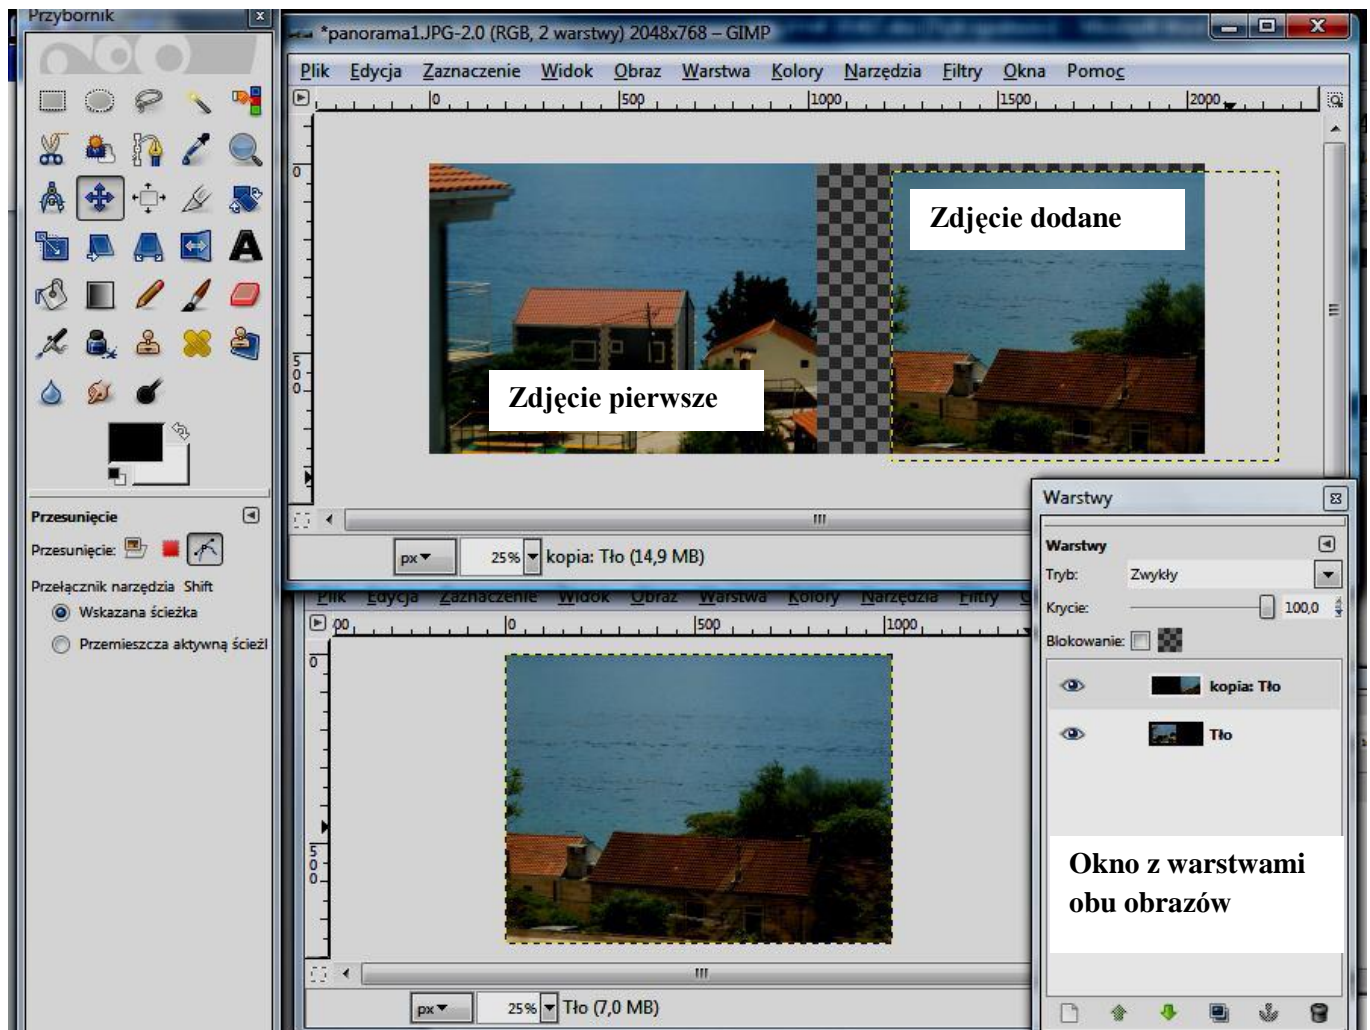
Przybornik

Przesunięcie
Przesunięcie:
Przełącznik narzędzia Shift
Wskazana ścieżka
Przemieszcza aktywną ściezl

*panorama1.JPG-2.0 (RGB, 2 warstwy) 2048x768 – GIMP

Plik Edycja Zaznaczenie Widok Obraz Warstwa Kolory Narzędzia Filtry Okna Pomoc

0 500 1000 1500 2000

Zdjęcie dodane

Zdjęcie pierwsze

px 25% kopia: Tło (14,9 MB)

Plik Edycja Zaznaczenie Widok Obraz Warstwa Kolory Narzędzia Filtry

00 0 500 1000

px 25% Tło (7,0 MB)

Warstwy

Warstwy
Tryb: Zwykły
Krycie: 100,0
Blokowanie:
kopia: Tło
Tło

Okno z warstwami obu obrazów